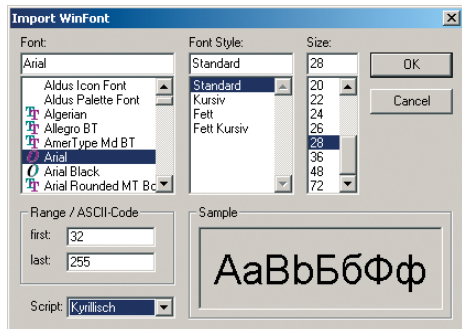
Import WinFont

Font:
Arial
Aldus Icon Font
Aldus Palette Font
Algerian
Allegro BT
AmerType Md BT
Arial
Arial Black
Arial Rounded MT Bo

Font Style:
Standard
Standard
Kursiv
Fett
Fett Kursiv

Size:
28
20
22
24
26
28
36
48
72

OK
Cancel

Range / ASCII-Code
first: 32
last: 255

Sample
AaBbБбФф

Script: Kyrillisch